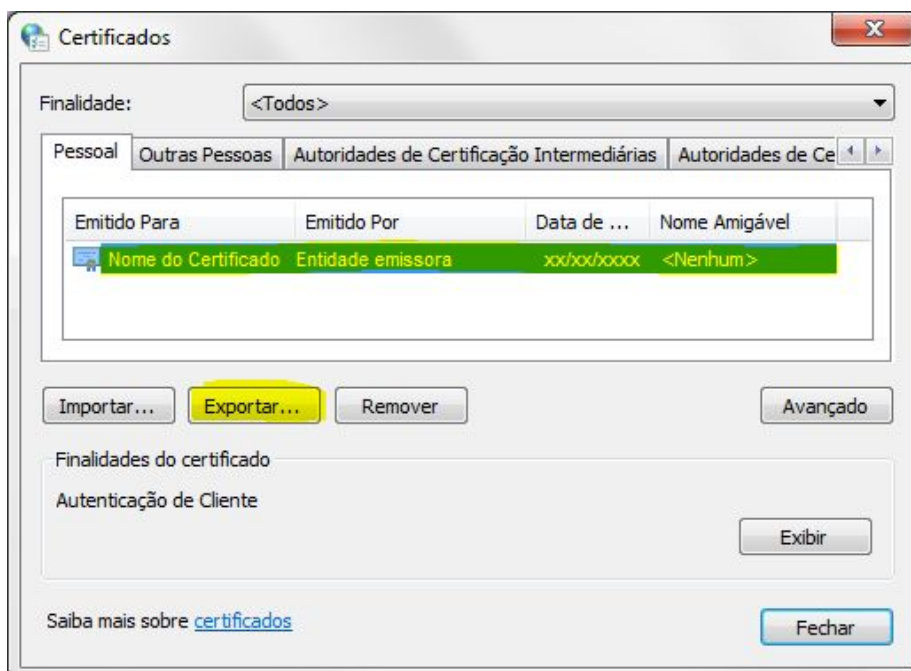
Certificados

Finalidade: <Todos>

Pessoal | Outras Pessoas | Autoridades de Certificação Intermediárias | Autoridades de Ce

| Emitido Para | Emitido Por | Data de ... | Nome Amigável |
|---|---|---|---|
| Nome do Certificado | Entidade emissora | xx/xx/xxxx | <Nenhum> |

Importar... Exportar... Remover Avançado

Finalidades do certificado

Autenticação de Cliente

Exibir

Saiba mais sobre certificados

Fechar